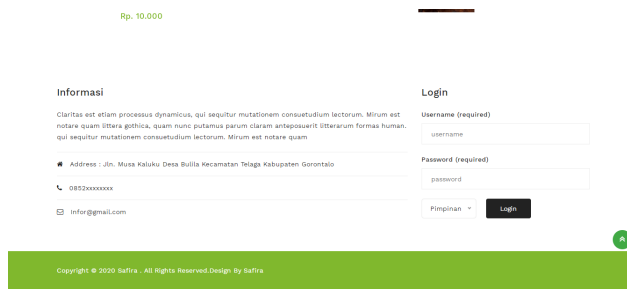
Rp. 10.000

Informasi

Claritas est etiam processus dynamicus, qui sequitur mutationem consuetudium lectorum. Mirum est notare quam littera gothica, quam nunc putamus parum claram anteposuerit litterarum formas human. qui sequitur mutationem consuetudium lectorum. Mirum est notare quam

Address : Jln. Musa Kaluku Desa Bulila Kecamatan Telaga Kabupaten Gorontalo

0852xxxxxxxx

Infor@gmail.com

Login

Username (required)

username

Password (required)

password

Pimpinan

Login

Copyright © 2020 Safira . All Rights Reserved.Design By Safira